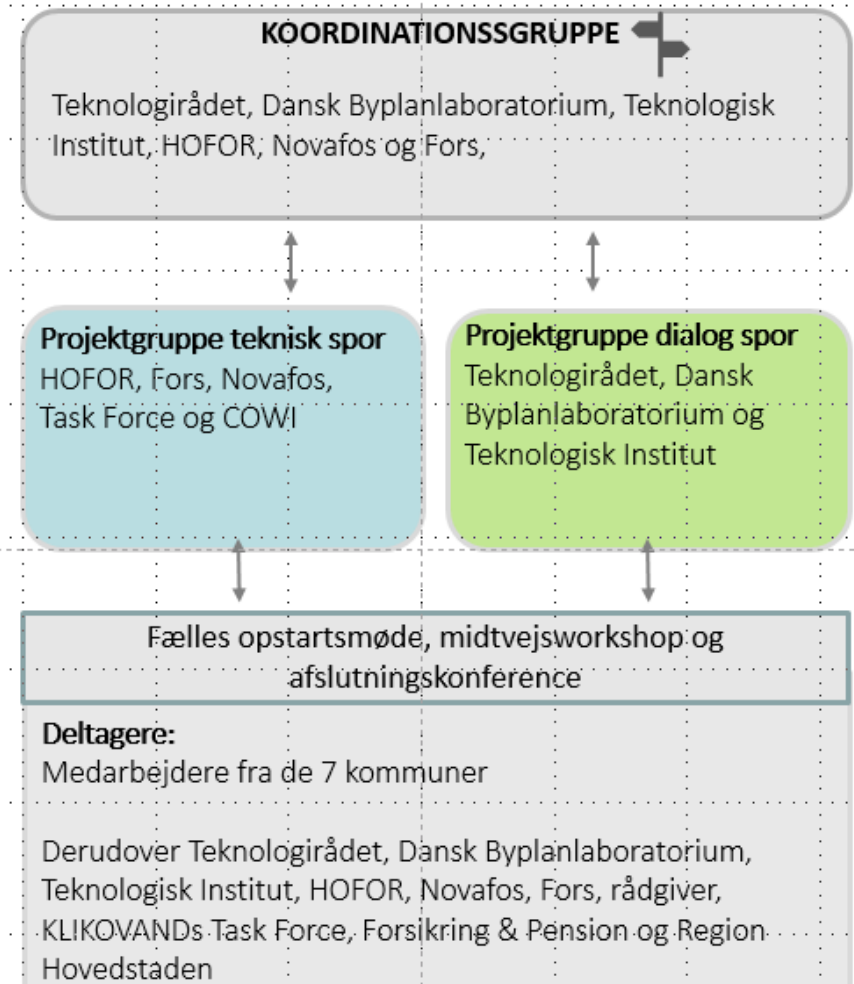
KOORDINATIONSSGRUPPE

Teknologirådet, Dansk Byplanlaboratorium, Teknologisk Institut, HOFOR, Novafos og Fors,

Projektgruppe teknisk spor
HOFOR, Fors, Novafos, Task Force og COWI

Projektgruppe dialog spor
Teknologirådet, Dansk Byplanlaboratorium og Teknologisk Institut

Fælles opstartsmøde, midtvejsworkshop og afslutningskonference

Deltagere:
Medarbejdere fra de 7 kommuner

Derudover Teknologirådet, Dansk Byplanlaboratorium, Teknologisk Institut, HOFOR, Novafos, Fors, rådgiver, KLIKOVANDs Task Force, Forsikring & Pension og Region Hovedstaden